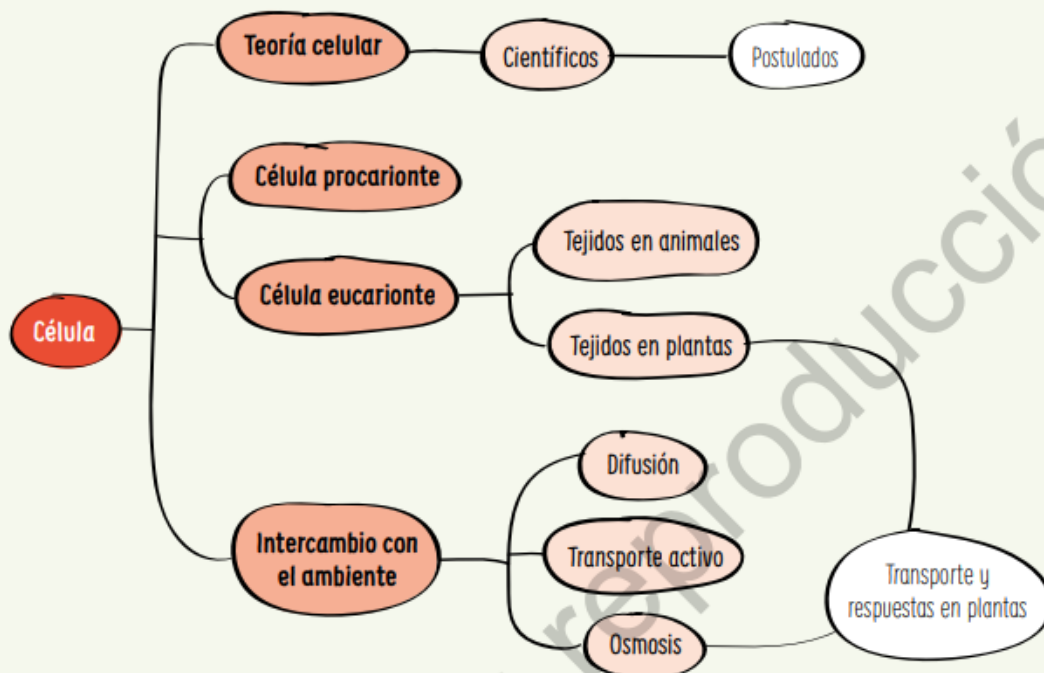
Célula

Teoría celular

Científicos

Postulados

Célula procarionte

Célula eucarionte

Tejidos en animales

Tejidos en plantas

Intercambio con el ambiente

Difusión

Transporte activo

Osmosis

Transporte y respuestas en plantas

reproducció